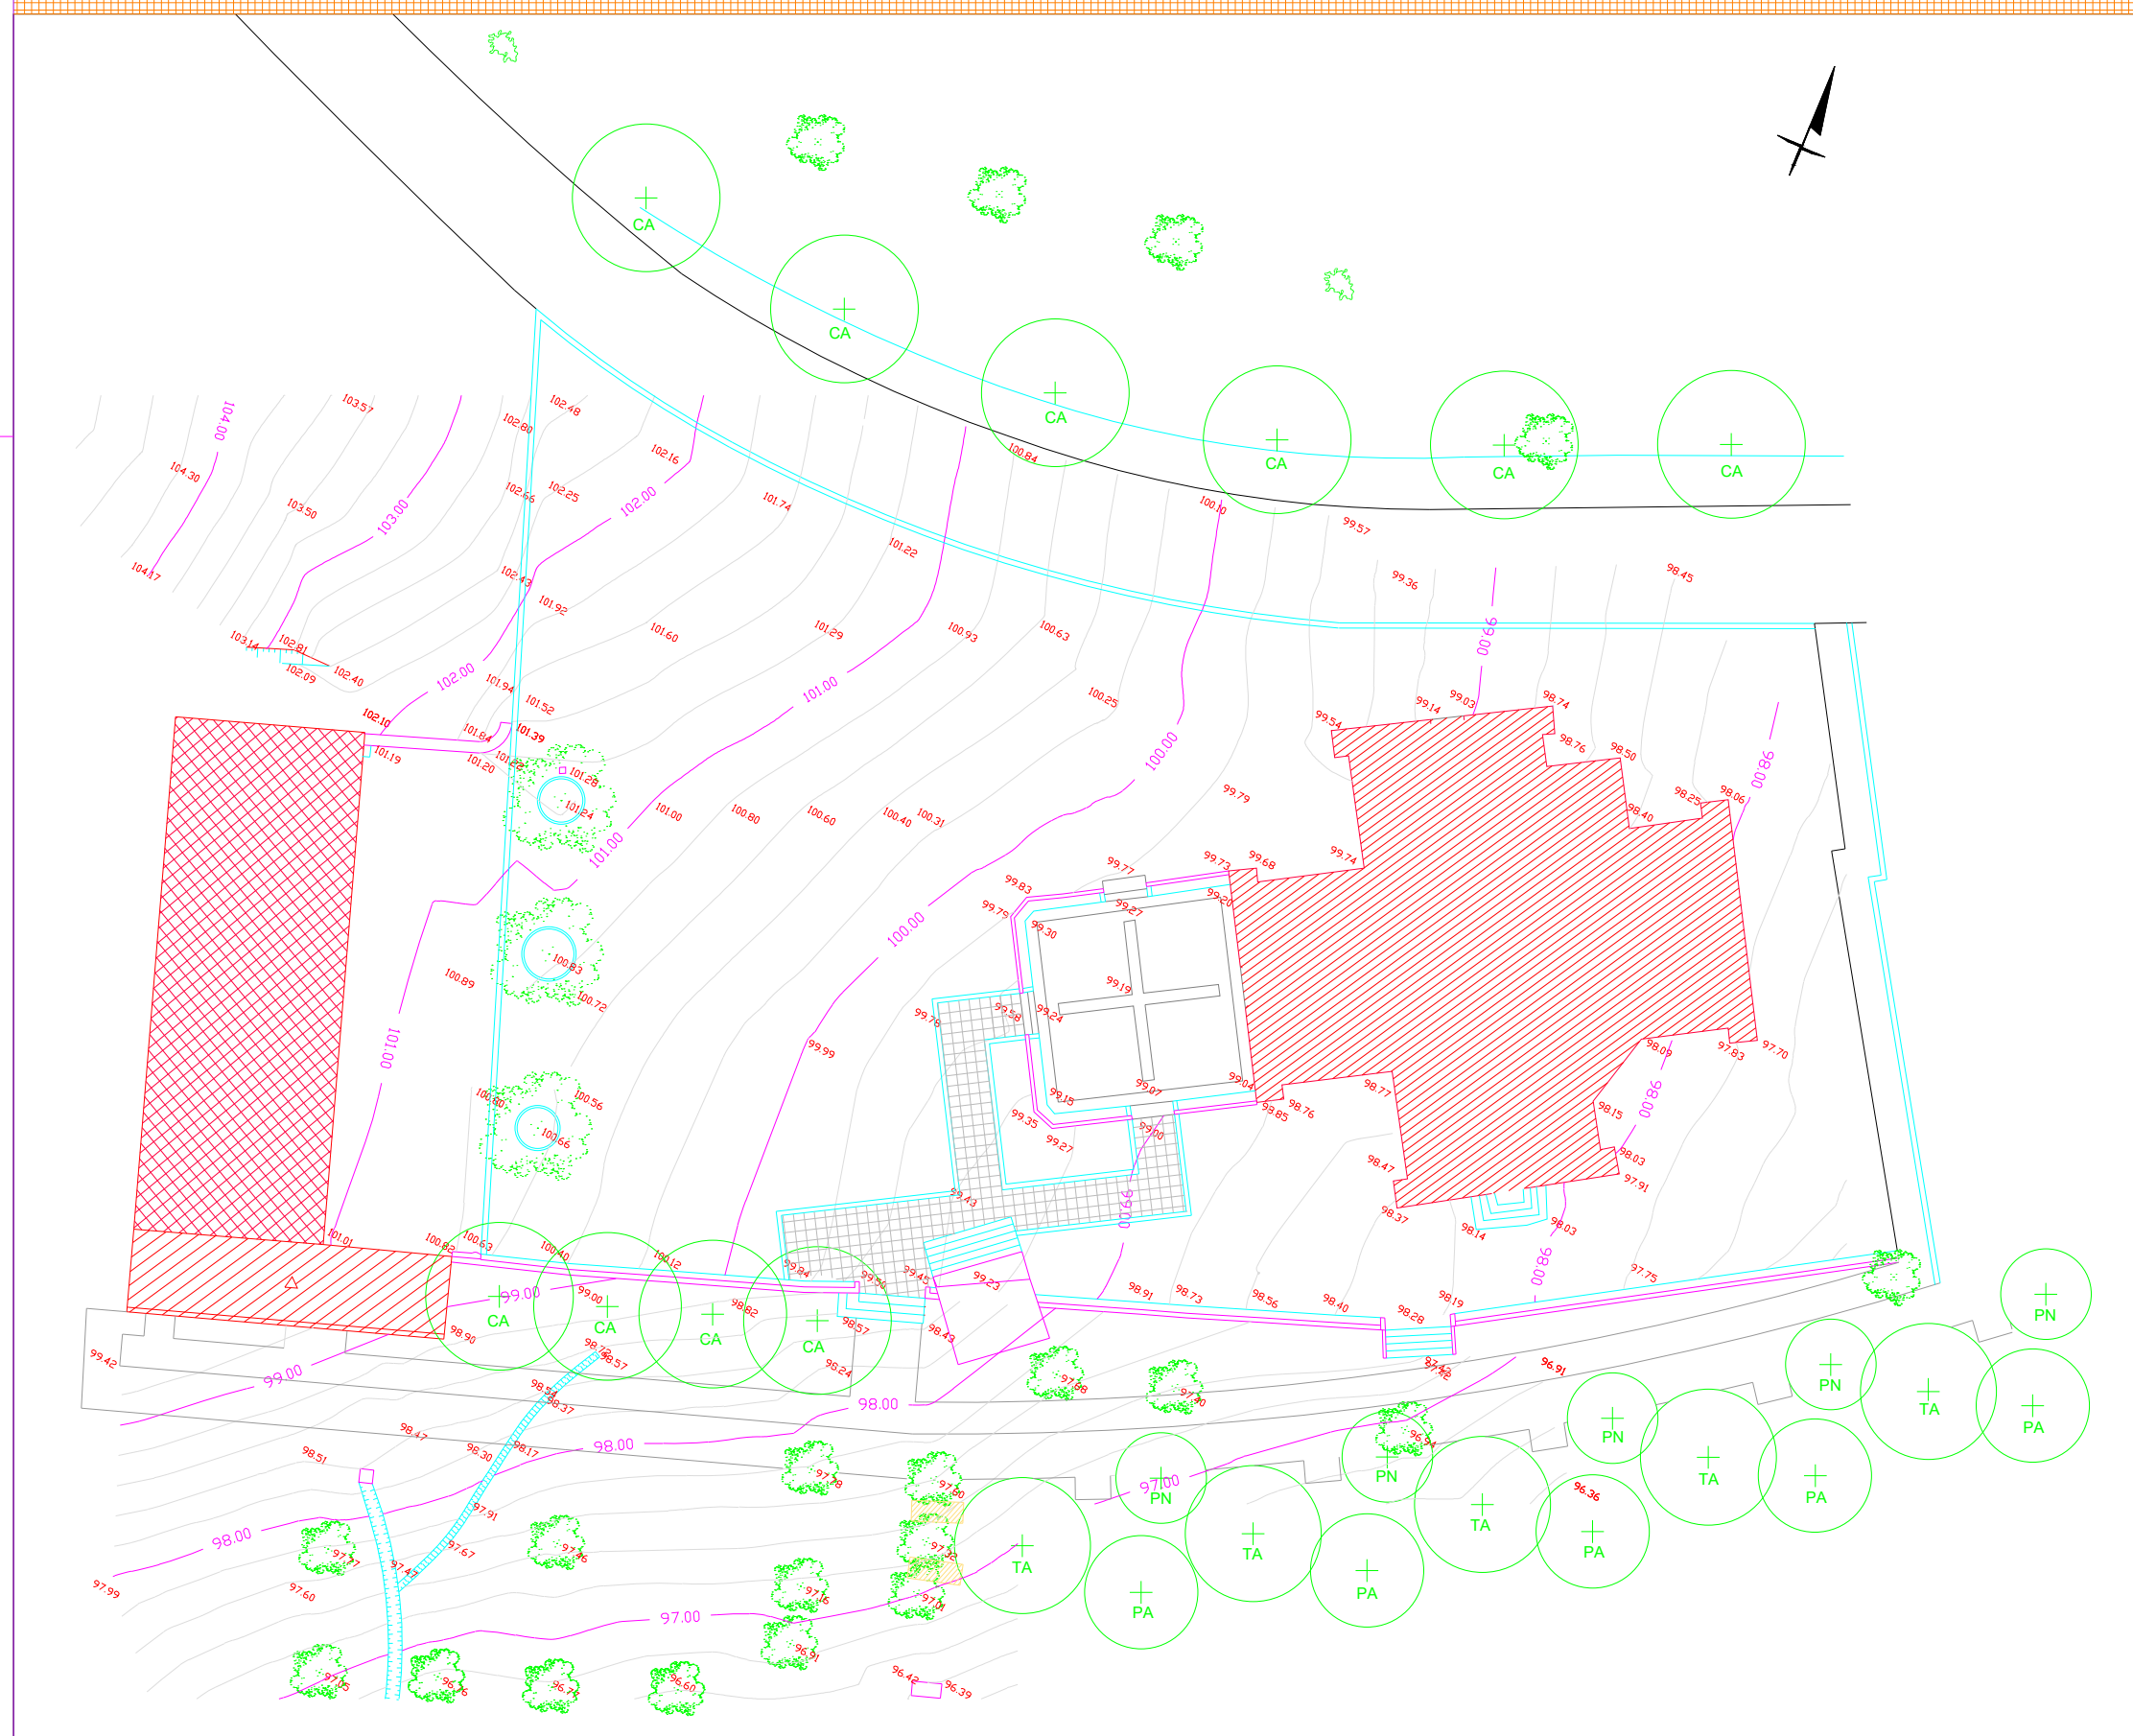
CA
CA
CA
CA
CA
CA
104.00
103.57
102.48
102.80
104.30
103.50
103.00
102.66
102.25
102.16
102.00
101.74
104.17
102.43
101.92
101.22
100.84
100.10
99.57
99.36
98.45
103.14
102.81
102.09
102.40
101.60
101.29
100.93
100.63
99.00
102.00
101.94
101.52
101.00
100.25
99.14
99.03
98.74
99.54
102.10
101.64
101.39
101.19
101.20
101.22
101.28
101.24
100.00
98.76
98.50
98.00
99.79
98.25
98.06
98.40
101.00
101.00
100.80
100.60
100.40
100.31
99.74
99.77
99.73
99.68
99.83
99.27
99.20
99.79
99.30
100.00
100.89
100.83
100.72
99.19
99.78
99.58
99.24
98.09
97.83
97.70
101.00
99.99
98.77
98.00
100.80
100.56
100.66
99.15
99.07
99.04
98.85
98.76
98.15
99.35
99.27
99.00
98.47
98.03
97.91
99.43
99.00
98.37
98.14
98.03
101.01
100.82
100.63
100.40
100.12
99.84
99.50
99.45
99.23
98.91
98.73
98.56
98.40
98.28
98.19
98.00
97.75
99.00
99.00
98.82
98.57
98.90
98.43
99.42
98.72
98.57
98.24
97.42
96.91
99.00
98.54
98.37
98.00
97.98
97.80
98.47
98.30
98.17
98.00
96.94
98.51
97.78
97.80
97.91
97.00
96.36
98.00
97.67
97.46
97.77
97.47
97.32
97.99
97.60
97.16
97.01
97.00
96.91
97.05
96.76
96.71
96.60
96.42
96.39
CA
CA
CA
CA
PN
PN
TA
PA
PN
TA
PA
PN
PN
TA
PA
TA
PA
TA
PA
TA
PA